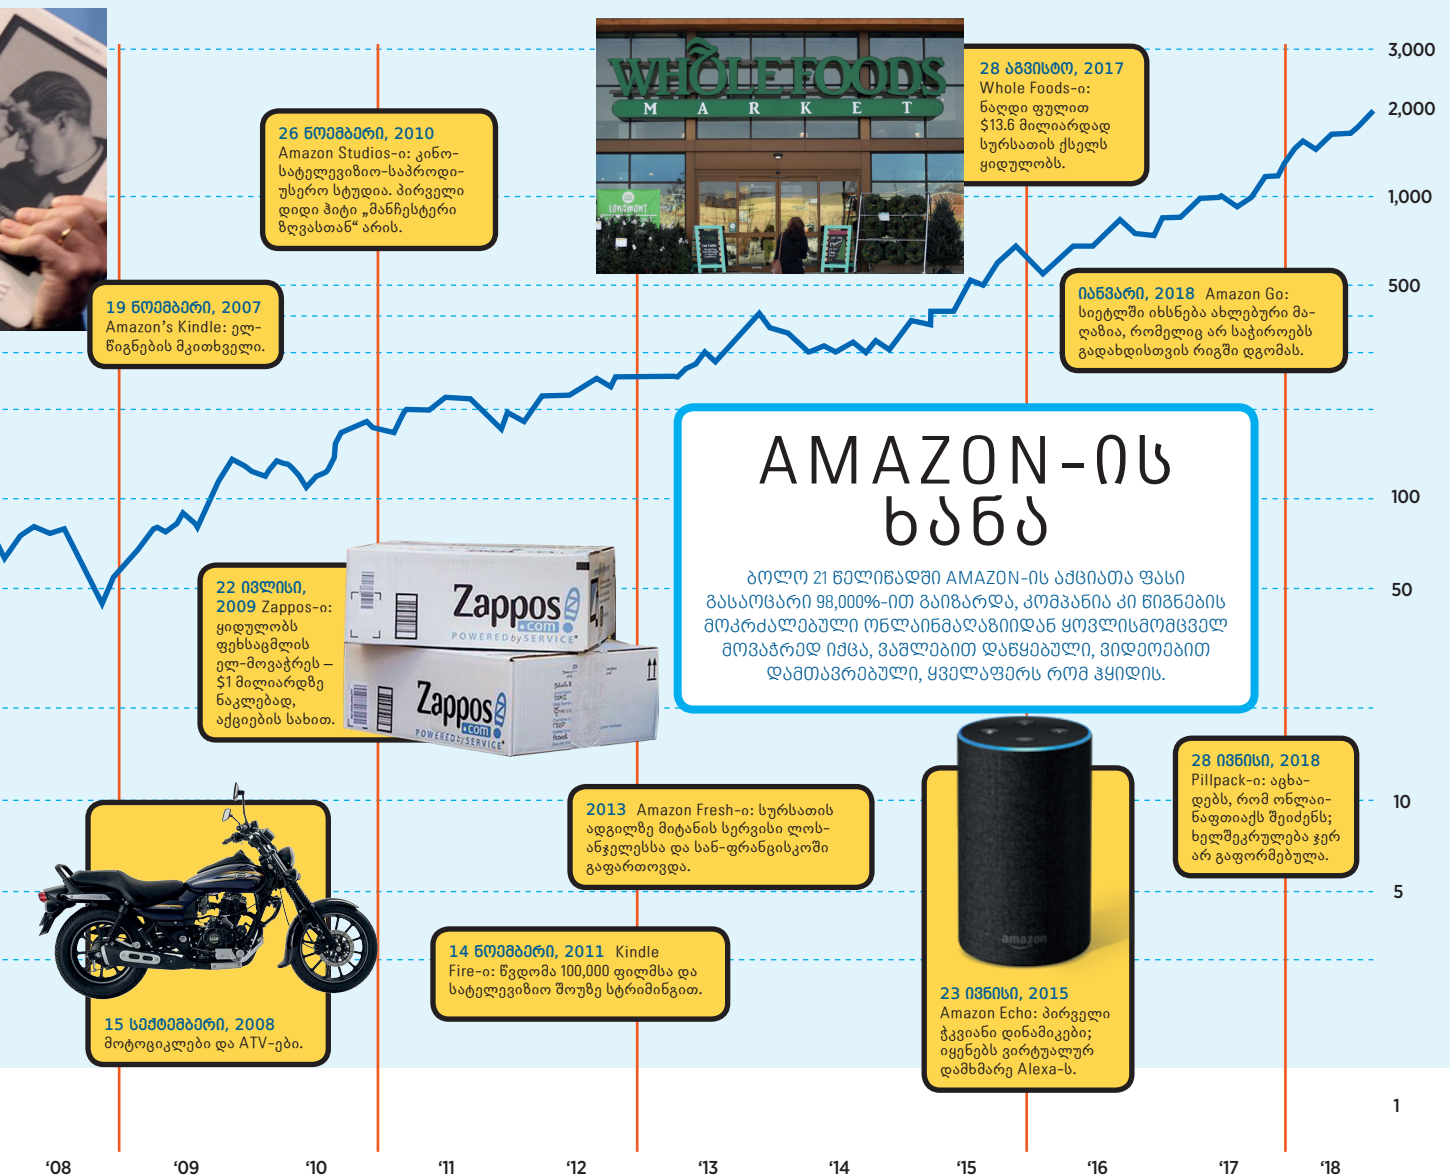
3,000
2,000
1,000
500
100
50
10
5
1

WHOLE FOODS MARKET

26 ნოემბერი, 2010
Amazon Studios-ი: კინოსატელევიზიო-საპროდიუსერო სტუდია. პირველი დიდი ჰიტი „მანჩესტერი ზღვასთან“ არის.

28 აგვისტო, 2017
Whole Foods-ი: ნაღდი ფულით $13.6 მილიარდად სურსათის ქსელს ყიდულობს.

19 ნოემბერი, 2007
Amazon's Kindle: ელწიგნების მკითხველი.

იანვარი, 2018 Amazon Go: სიეტლში იხსნება ახლებური მაღაზია, რომელიც არ საჭიროებს გადახდისთვის რიგში დგომას.

AMAZON-ის ხანა

ბოლო 21 წელიწადში AMAZON-ის აქციათა ფასი გასაოცარი 98,000%-ით გაიზარდა, კომპანია კი წიგნების მოკრძალებული ონლაინმაღაზიიდან ყოვლისმომცველ მოვაჭრედ იქცა, ბაზლებით დაწყებული, ვიდეოებით დამთავრებული, ყველაფერს რომ ჰყიდის.

22 ივლისი, 2009 Zappos-ი: ყიდულობს ფეხსაცმლის ელ-მოვაჭრეს – $1 მილიარდზე ნაღდებად, აქციების სახით.

Zappos.com POWERED by SERVICE

2013 Amazon Fresh-ი: სურსათის ადგილზე მიტანის სერვისი ლოსანჯელესსა და სან-ფრანცისკოში გაფართოვდა.

28 ივნისი, 2018
Pillpack-ი: აგზავნის, რომ ონლაინ-ნაფთიაქს შეიძენს; ხელშეკრულება ჯერ არ გაფორმებულა.

14 ნოემბერი, 2011 Kindle Fire-ი: წვდომა 100,000 ფილმსა და სატელევიზიო შოუზე სტრიმინგით.

15 სექტემბერი, 2008
მოტოციკლები და ATV-ები.

amazon

23 ივნისი, 2015
Amazon Echo: პირველი ჭკვიანი დინამიკები; იყენებს ვირტუალურ დამხმარე Alexa-ს.

'08 '09 '10 '11 '12 '13 '14 '15 '16 '17 '18